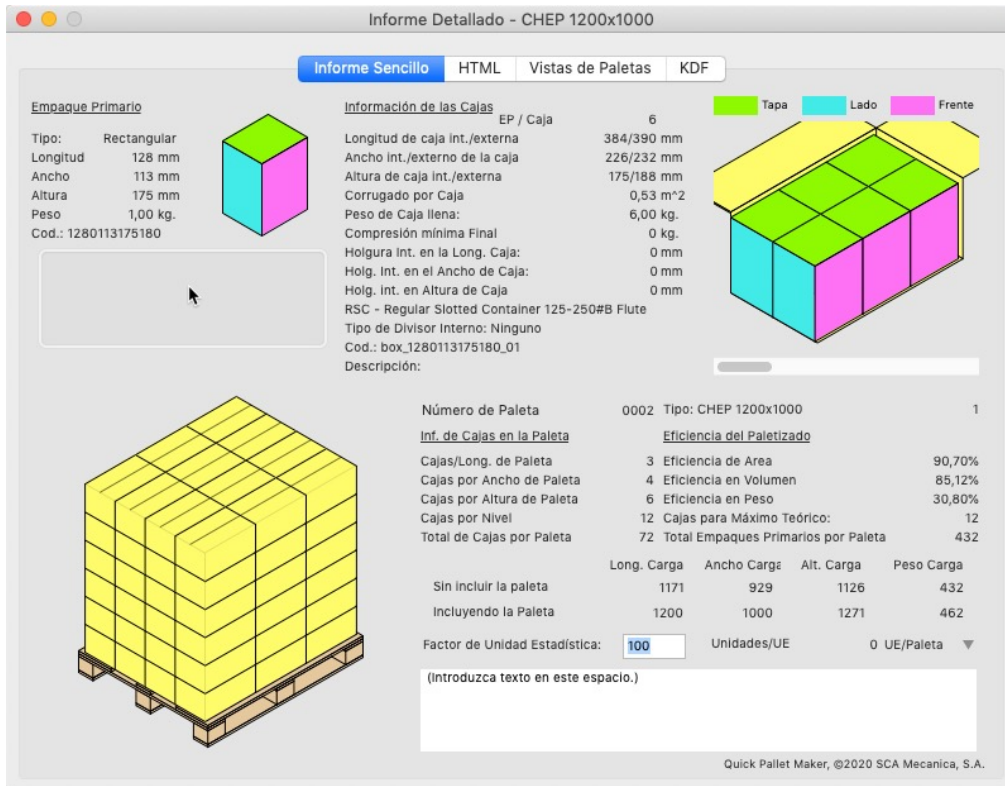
Informe Detallado - CHEP 1200x1000

Informe Sencillo | HTML | Vistas de Paletas | KDF

Empaque Primario

Tipo: Rectangular
Longitud 128 mm
Ancho 113 mm
Altura 175 mm
Peso 1,00 kg.
Cod.: 1280113175180

Información de las Cajas

EP / Caja 6
Longitud de caja int./externa 384/390 mm
Ancho int./externo de la caja 226/232 mm
Altura de caja int./externa 175/188 mm
Corrugado por Caja 0,53 m^2
Peso de Caja llena: 6,00 kg.
Compresión mínima Final 0 kg.
Holgura Int. en la Long. Caja: 0 mm
Holg. Int. en el Ancho de Caja: 0 mm
Holg. int. en Altura de Caja 0 mm
RSC - Regular Slotted Container 125-250#B Flute
Tipo de Divisor Interno: Ninguno
Cod.: box_1280113175180_01
Descripción:

Tapa Lado Frente

Número de Paleta 0002 Tipo: CHEP 1200x1000 1

Inf. de Cajas en la Paleta

Cajas/Long. de Paleta 3
Cajas por Ancho de Paleta 4
Cajas por Altura de Paleta 6
Cajas por Nivel 12
Total de Cajas por Paleta 72

Eficiencia del Paletizado

Eficiencia de Area 90,70%
Eficiencia en Volumen 85,12%
Eficiencia en Peso 30,80%
Cajas para Máximo Teórico: 12
Total Empaques Primarios por Paleta 432

| | Long. Carga | Ancho Carga | Alt. Carga | Peso Carga |
|---|---|---|---|---|
| Sin incluir la paleta | 1171 | 929 | 1126 | 432 |
| Incluyendo la Paleta | 1200 | 1000 | 1271 | 462 |

Factor de Unidad Estadística: 100 Unidades/UE 0 UE/Paleta

(Introduzca texto en este espacio.)

Quick Pallet Maker, ©2020 SCA Mecanica, S.A.